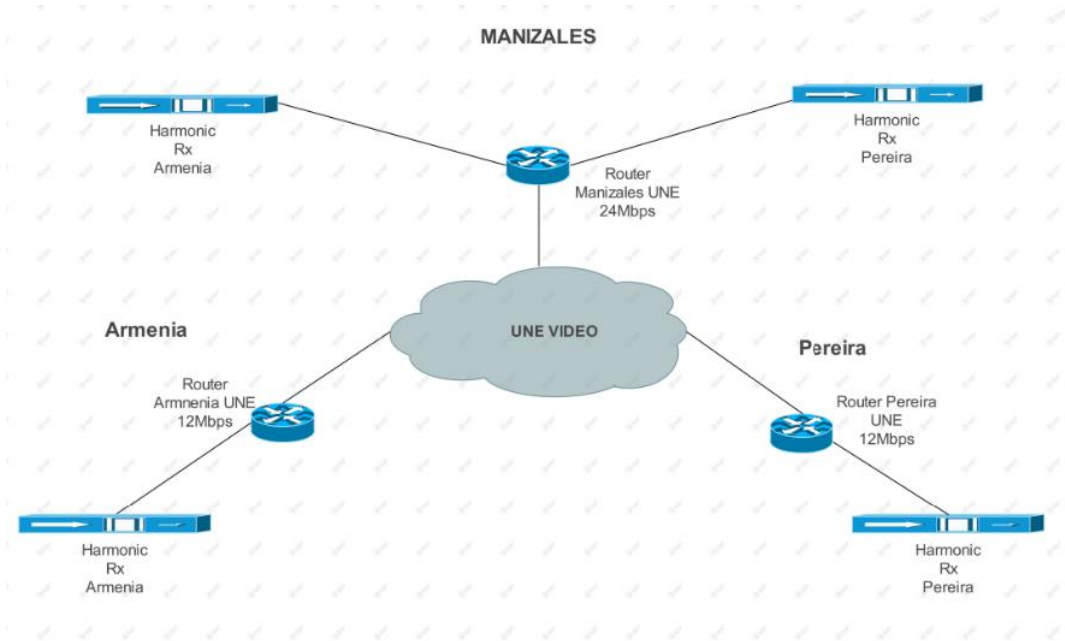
MANIZALES

Harmonic
Rx
Armenia

Harmonic
Rx
Pereira

Router
Manizales UNE
24Mbps

UNE VIDEO

Armenia

Pereira

Router
Armnenia UNE
12Mbps

Router Pereira
UNE
12Mbps

Harmonic
Rx
Armenia

Harmonic
Rx
Pereira